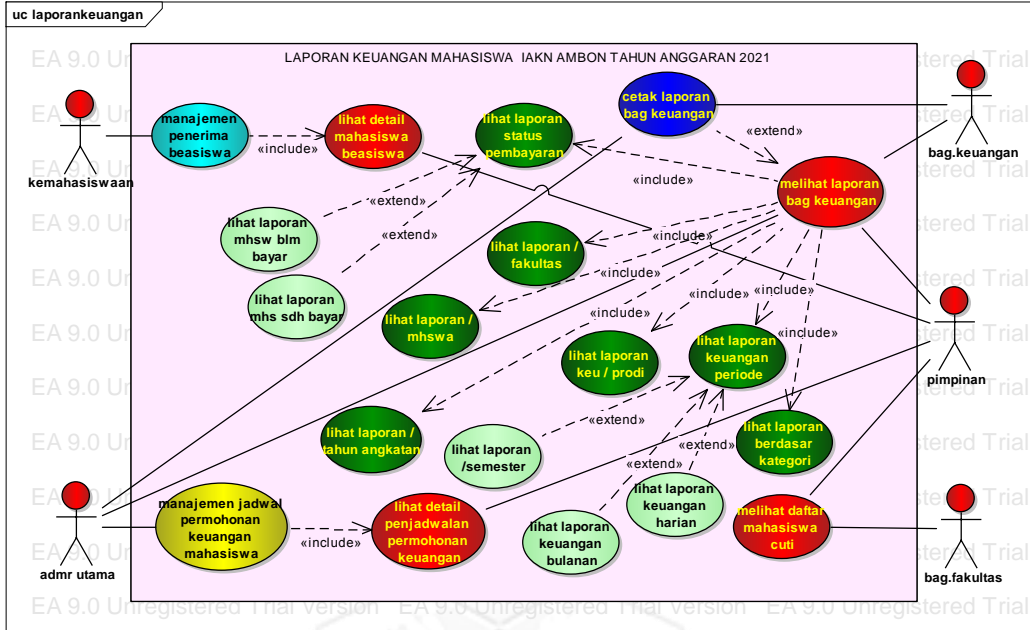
uc laporankeuangan

LAPORAN KEUANGAN MAHASISWA IAKN AMBON TAHUN ANGGARAN 2021

kemahasiswaan

manajemen penerima beasiswa

«include»

lihat detail mahasiswa beasiswa

lihat laporan status pembayaran

cetak laporan bag keuangan

«extend»

bag.keuangan

«include»

melihat laporan bag keuangan

«extend»

lihat laporan mhsw blm bayar

«extend»

lihat laporan mhs sdh bayar

«include»

lihat laporan / fakultas

«include»

lihat laporan / mhswa

«include»

«include»

«include»

«include»

pimpinan

lihat laporan keu / prodi

lihat laporan keuangan periode

«include»

lihat laporan / tahun angkatan

«extend»

lihat laporan /semester

«extend»

lihat laporan berdasar kategori

«extend»

lihat laporan keuangan harian

admr utama

manajemen jadwal permohonan keuangan mahasiswa

«include»

lihat detail penjadwalan permohonan keuangan

lihat laporan keuangan bulanan

melihat daftar mahasiswa cuti

bag.fakultas

EA 9.0 Unregistered Trial Version EA 9.0 Unregistered Trial Version EA 9.0 Unregistered Trial